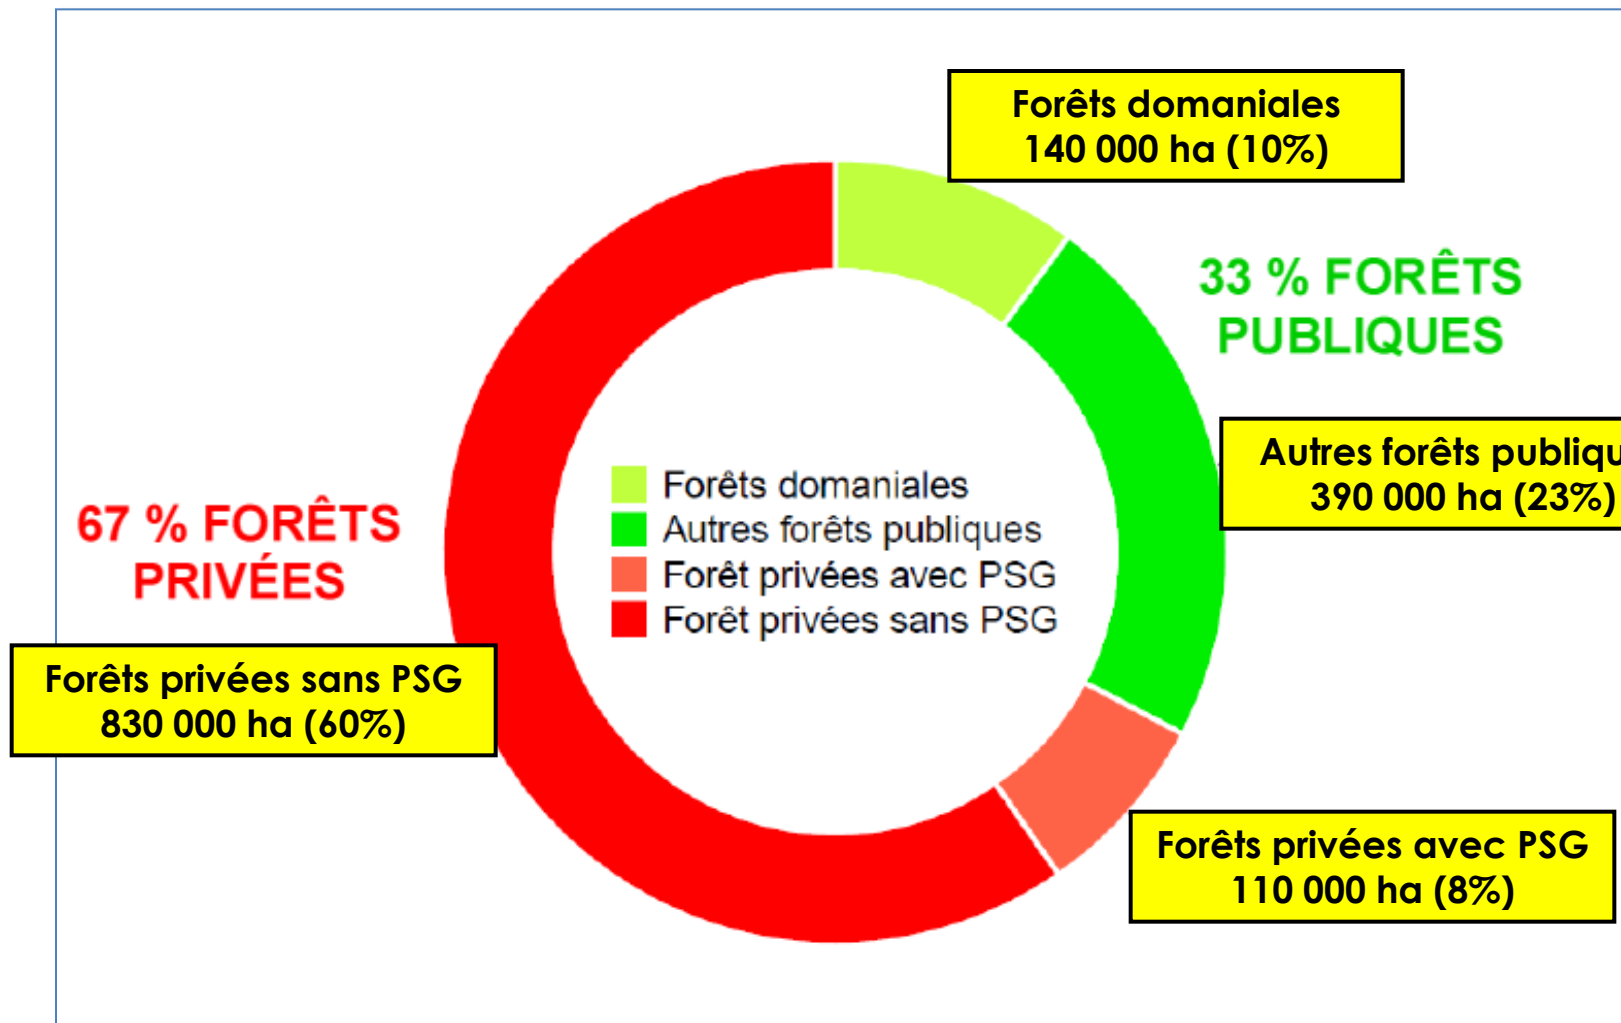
Forêts domaniales
140 000 ha (10%)

33 % FORÊTS PUBLIQUES

Autres forêts publiqu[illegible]
390 000 ha (23%)

67 % FORÊTS PRIVÉES

Forêts domaniales
Autres forêts publiques
Forêt privées avec PSG
Forêt privées sans PSG

Forêts privées sans PSG
830 000 ha (60%)

Forêts privées avec PSG
110 000 ha (8%)